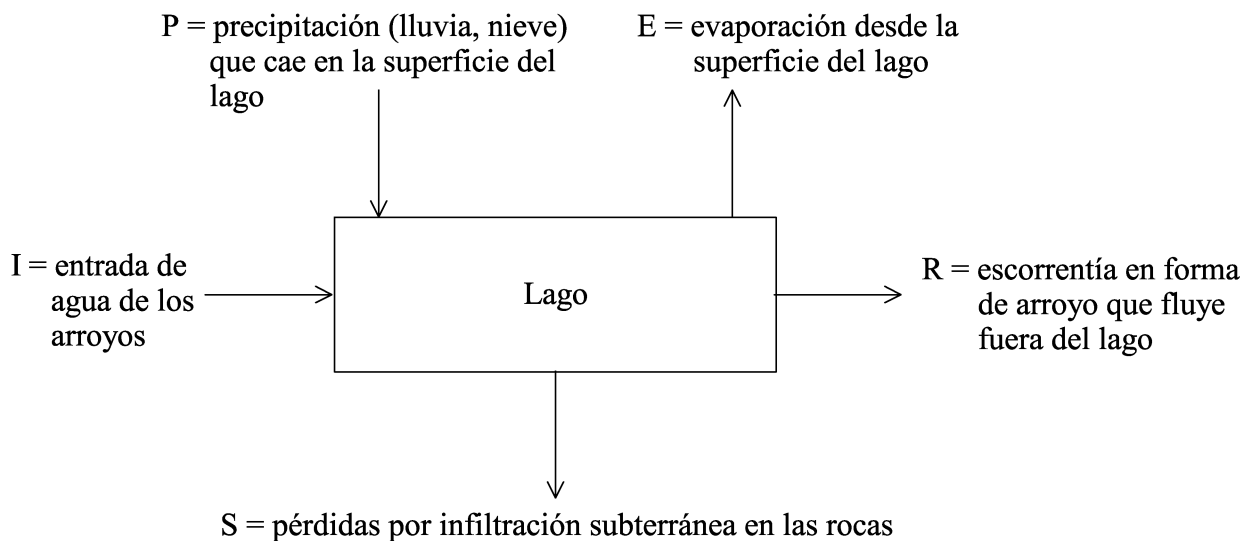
P = precipitación (lluvia, nieve) que cae en la superficie del lago

E = evaporación desde la superficie del lago

I = entrada de agua de los arroyos

Lago

R = escorrentía en forma de arroyo que fluye fuera del lago

S = pérdidas por infiltración subterránea en las rocas